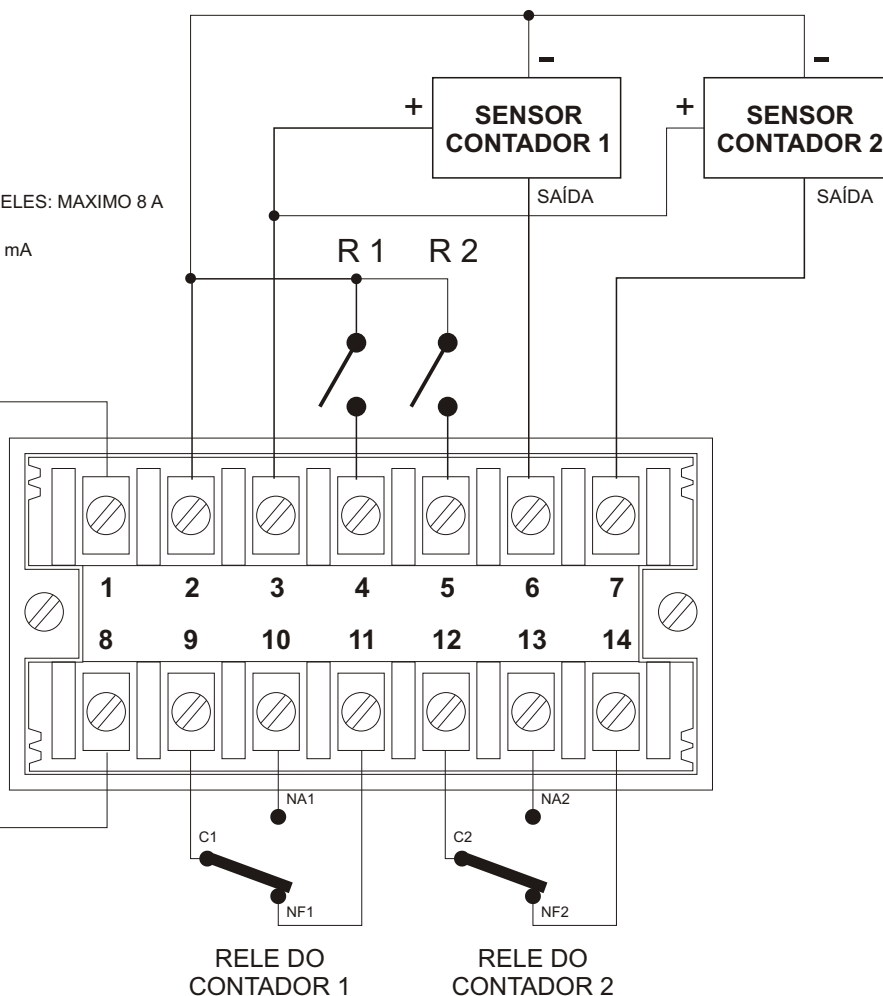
-
-
+
SENSOR CONTADOR 1
+
SENSOR CONTADOR 2
ELES: MAXIMO 8 A
SAÍDA
SAÍDA
mA
R 1
R 2

| 1 | 2 | 3 | 4 | 5 | 6 | 7 |
|---|---|---|---|---|---|---|
| 8 | 9 | 10 | 11 | 12 | 13 | 14 |

NA1
NA2
C1
C2
NF1
NF2

RELE DO CONTADOR 1

RELE DO CONTADOR 2